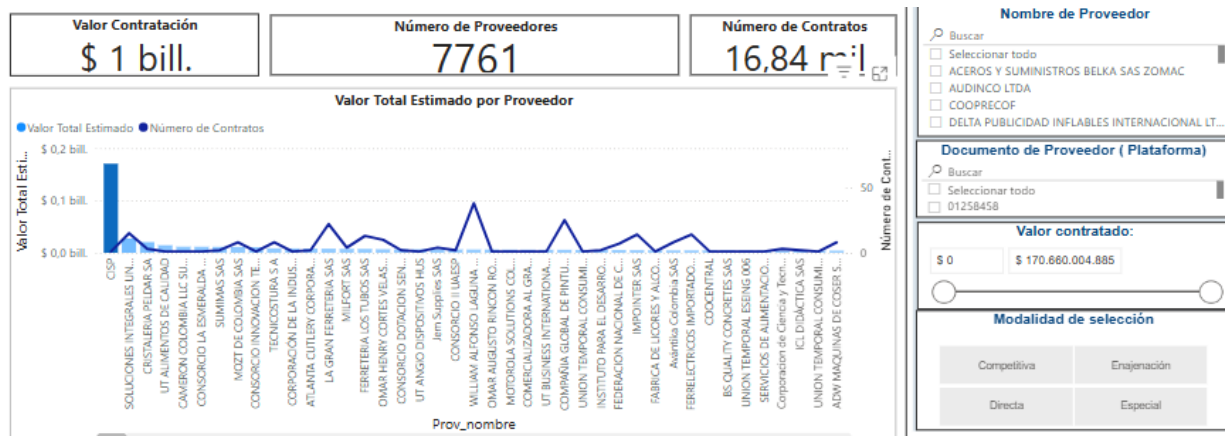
Valor Contratación
$ 1 bill.

Número de Proveedores
7761

Número de Contratos
16,84 mil

Valor Total Estimado por Proveedor

Valor Total Estimado  Número de Contratos

Valor Total Esti...
$ 0,2 bill.
$ 0,1 bill.
$ 0,0 bill.

Número de Cont...
50
0

CISP
SOLUCIONES INTEGRALES UN...
CRISTALERIA PELDAR SA
UT ALIMENTOS DE CALIDAD
CAMERON COLOMBIA LLC SU...
CONSORCIO LA ESMERALDA ...
SUMIMAS SAS
MOZT DE COLOMBIA SAS
CONSORCIO INNOVACION TE...
TECNICOSTURA S A
CORPORACION DE LA INDUS...
ATLANTA CUTLERY CORPORA...
LA GRAN FERRETERIA SAS
MILFORT SAS
FERRETERIA LOS TUBOS SAS
OMAR HENRY CORTES VELAS...
CONSORCIO DOTACION SEN...
UT ANGIO DISPOSITIVOS HUS
Jem Supplies SAS
CONSORCIO II UAESP
WILLIAM ALFONSO LAGUNA ...
OMAR AUGUSTO RINCON RO...
MOTOROLA SOLUTIONS COL...
COMERCIALIZADORA AL GRA...
UT BUSINESS INTERNATIONA...
COMPAÑIA GLOBAL DE PINTU...
UNION TEMPORAL CONSUMI...
INSTITUTO PARA EL DESARRO...
FEDERACION NACIONAL DE C...
IMPOINTER SAS
FABRICA DE LICORES Y ALCO...
Avantika Colombia SAS
FERRELECTRICOS IMPORTADO...
COOCENTRAL
BS QUALITY CONCRETES SAS
UNION TEMPORAL ESEING 006
SERVICIOS DE ALIMENTACIO...
Corporacion de Ciencia y Tecn...
ICL DIDACTICA SAS
UNION TEMPORAL CONSUMI...
ADW MAQUINAS DE COSER S...

Prov_nombre

Nombre de Proveedor
Buscar
Seleccionar todo
ACEROS Y SUMINISTROS BELKA SAS ZOMAC
AUDINCO LTDA
COOPRECOF
DELTA PUBLICIDAD INFLABLES INTERNACIONAL LT...

Documento de Proveedor ( Plataforma)
Buscar
Seleccionar todo
01258458

Valor contratado:
$ 0
$ 170.660.004.885

Modalidad de selección
Competitiva
Enajenación
Directa
Especial